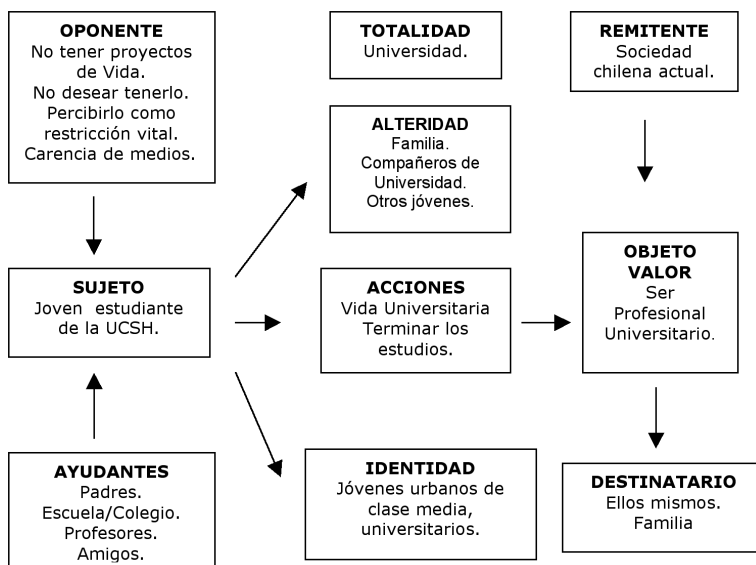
OPONENTE
No tener proyectos de Vida.
No desear tenerlo.
Percibirlo como restricción vital.
Carencia de medios.

TOTALIDAD
Universidad.

REMITENTE
Sociedad chilena actual.

ALTERIDAD
Familia.
Compañeros de Universidad.
Otros jóvenes.

SUJETO
Joven estudiante de la UCSH.

ACCIONES
Vida Universitaria
Terminar los estudios.

OBJETO VALOR
Ser Profesional Universitario.

AYUDANTES
Padres.
Escuela/Colegio.
Profesores.
Amigos.

IDENTIDAD
Jóvenes urbanos de clase media, universitarios.

DESTINATARIO
Ellos mismos.
Familia